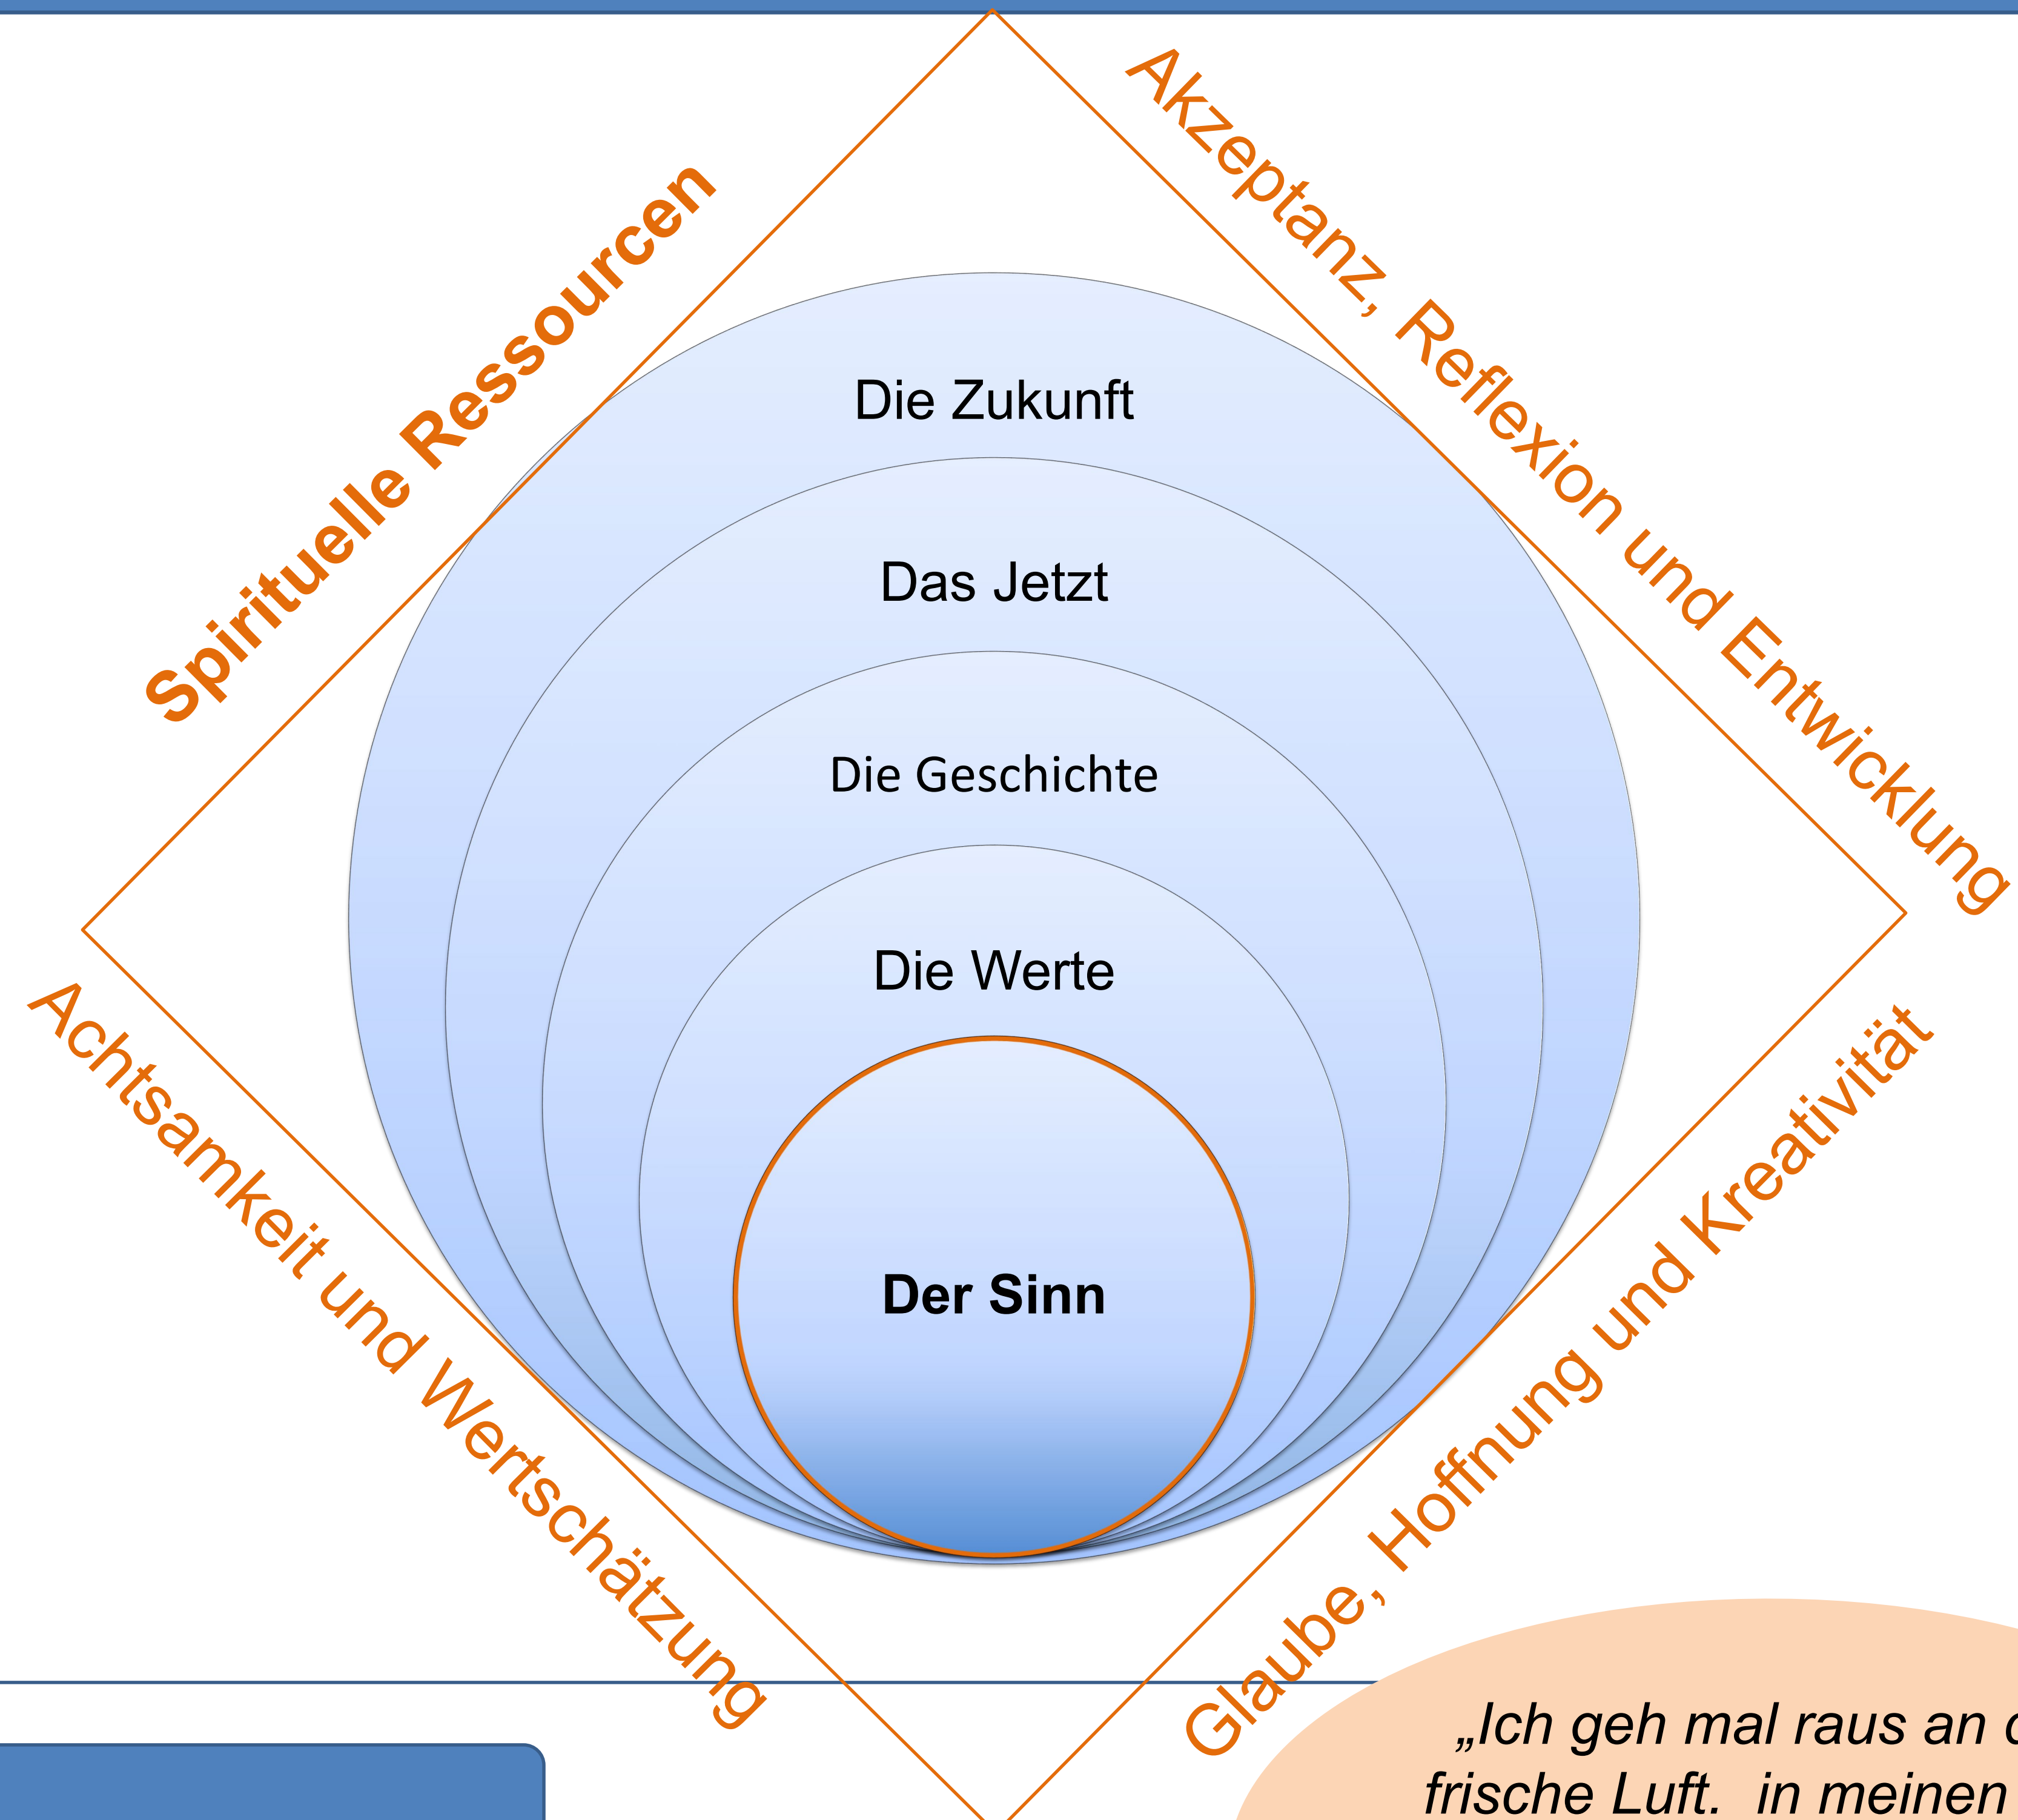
Spirituelle Ressourcen

Akzeptanz, Reflexion und Entwicklung

Die Zukunft

Das Jetzt

Die Geschichte

Die Werte

Der Sinn

Achtsamkeit und Wertschätzung

Glaube, Hoffnung und Kreativität

„Ich geh mal raus an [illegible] frische Luft. in meinen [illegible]